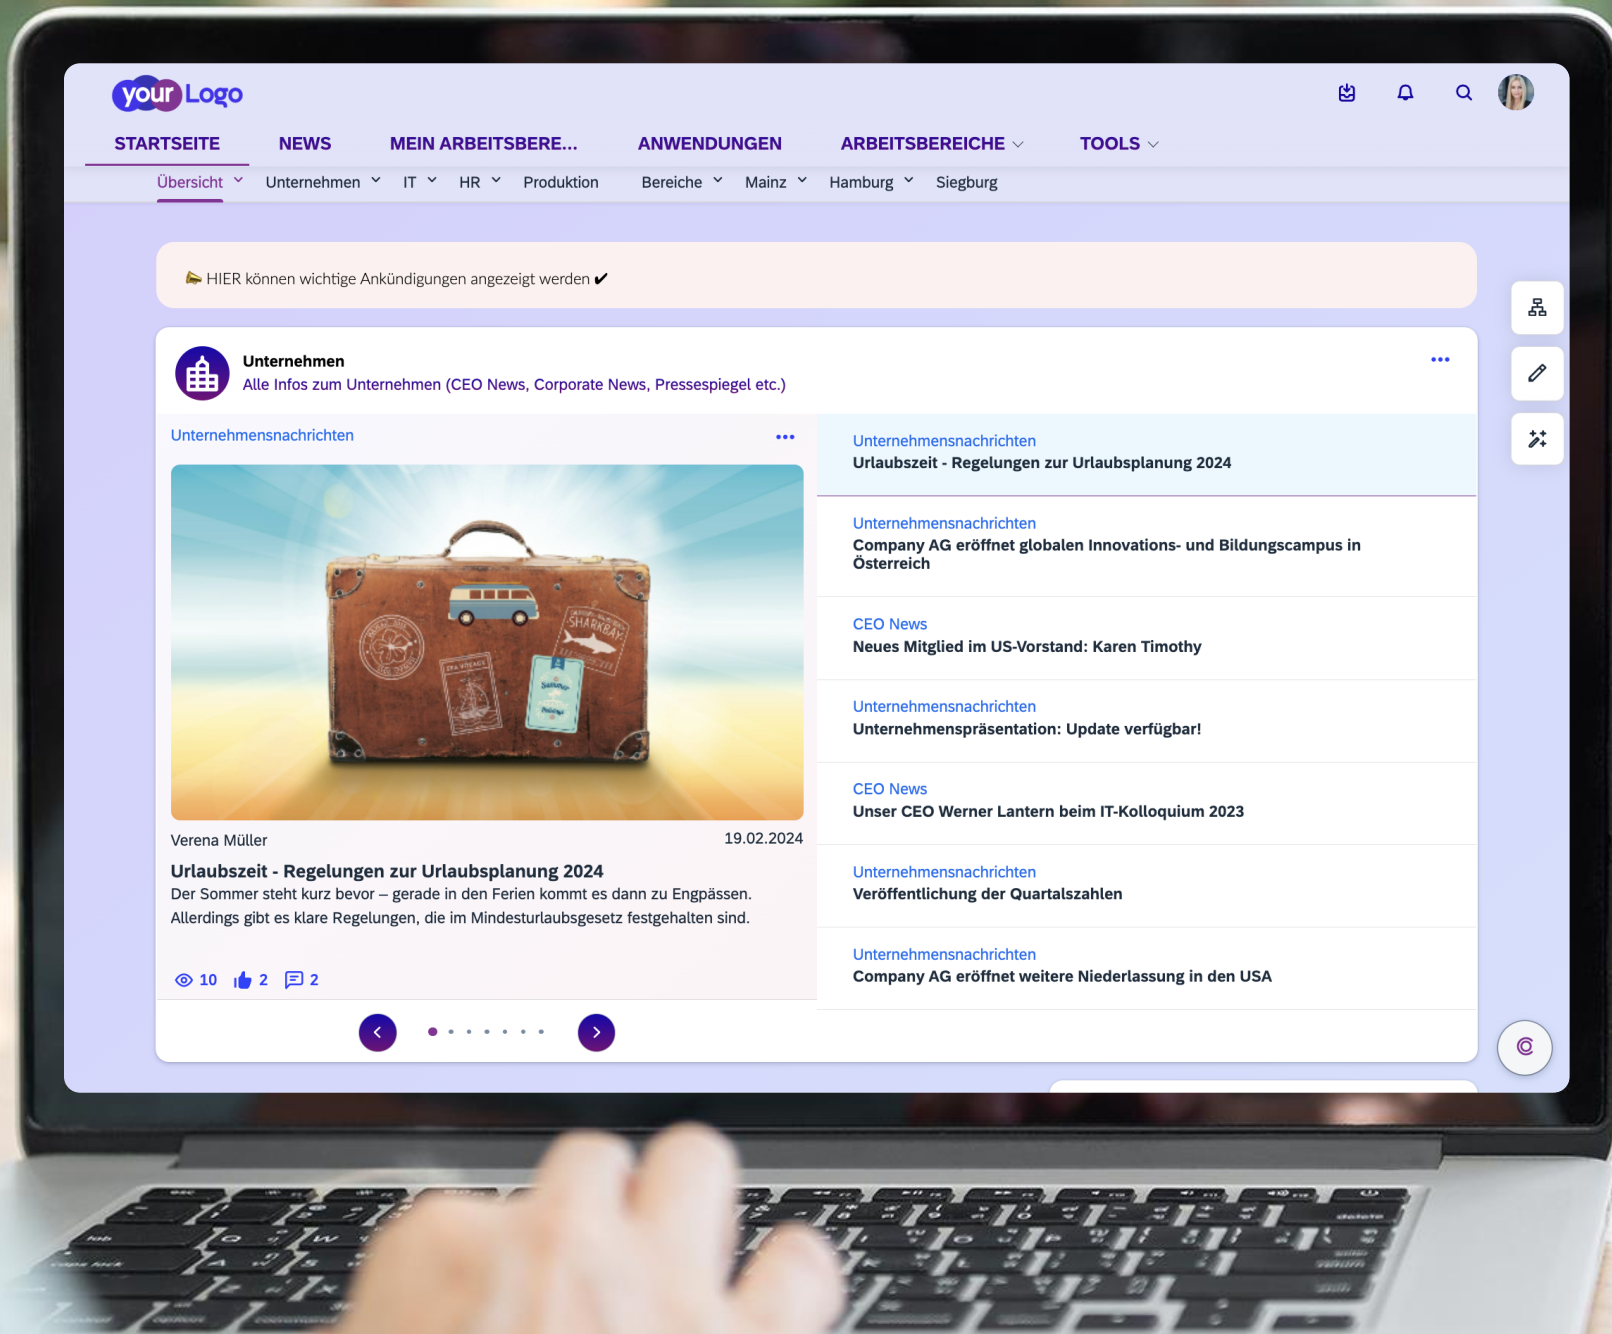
your Logo

STARTSEITE NEWS MEIN ARBEITSBERE... ANWENDUNGEN ARBEITSBEREICHE TOOLS

Übersicht Unternehmen IT HR Produktion Bereiche Mainz Hamburg Siegburg

HIER können wichtige Ankündigungen angezeigt werden ✔

Unternehmen
Alle Infos zum Unternehmen (CEO News, Corporate News, Pressespiegel etc.)

Unternehmensnachrichten

Verena Müller 19.02.2024

Urlaubszeit - Regelungen zur Urlaubsplanung 2024
Der Sommer steht kurz bevor – gerade in den Ferien kommt es dann zu Engpässen. Allerdings gibt es klare Regelungen, die im Mindesturlaubsgesetz festgehalten sind.

10 2 2

Unternehmensnachrichten
Urlaubszeit - Regelungen zur Urlaubsplanung 2024

Unternehmensnachrichten
Company AG eröffnet globalen Innovations- und Bildungscampus in Österreich

CEO News
Neues Mitglied im US-Vorstand: Karen Timothy

Unternehmensnachrichten
Unternehmenspräsentation: Update verfügbar!

CEO News
Unser CEO Werner Lantern beim IT-Kolloquium 2023

Unternehmensnachrichten
Veröffentlichung der Quartalszahlen

Unternehmensnachrichten
Company AG eröffnet weitere Niederlassung in den USA